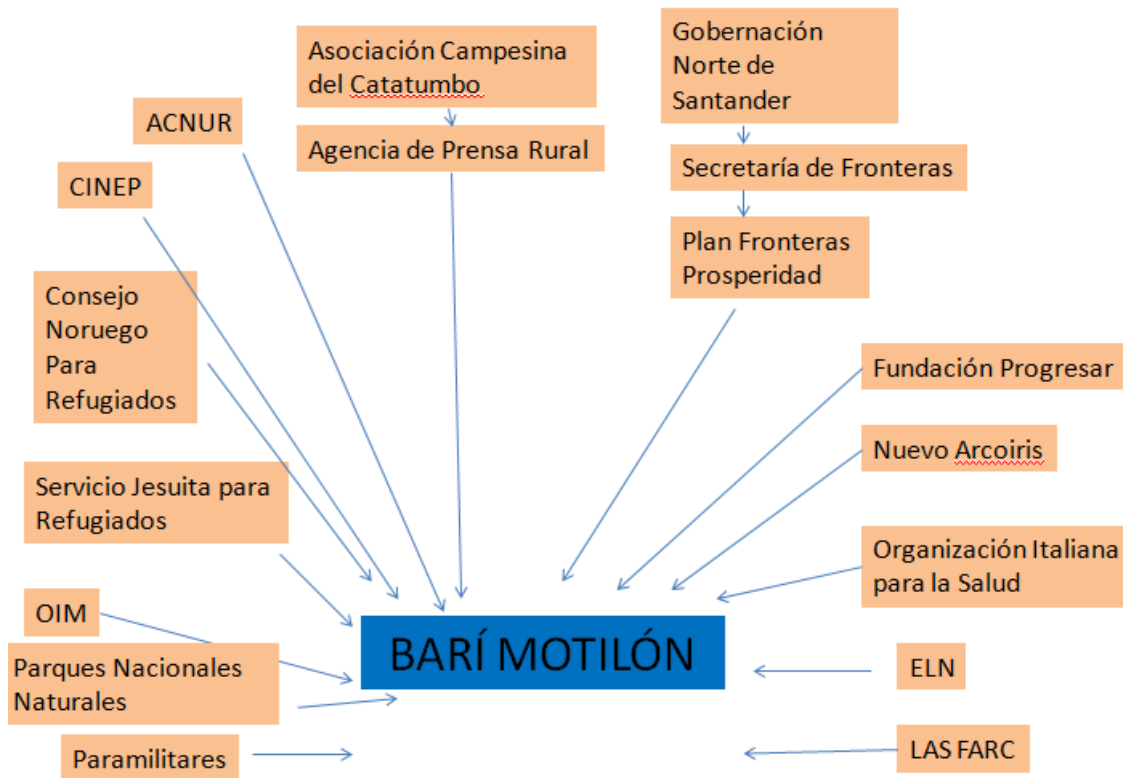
Asociación Campesina del Catatumbo

Agencia de Prensa Rural

Gobernación Norte de Santander

Secretaría de Fronteras

Plan Fronteras Prosperidad

ACNUR

CINEP

Consejo Noruego Para Refugiados

Servicio Jesuita para Refugiados

OIM

Parques Nacionales Naturales

Paramilitares

Fundación Progresar

Nuevo Arcoiris

Organización Italiana para la Salud

ELN

LAS FARC

BARÍ MOTILÓN